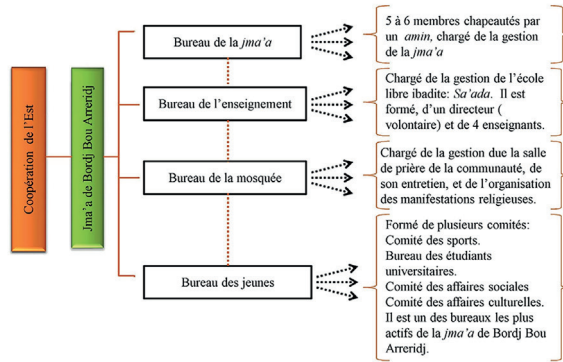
Coopération de l'Est

Jma'a de Bordj Bou Arreridj

Bureau de la jma'a

5 à 6 membres chapeautés par un amin, chargé de la gestion de la jma'a

Bureau de l'enseignement

Chargé de la gestion de l'école libre ibadite: Sa'ada. Il est formé, d'un directeur ( volontaire) et de 4 enseignants.

Bureau de la mosquée

Chargé de la gestion due la salle de prière de la communauté, de son entretien, et de l'organisation des manifestations religieuses.

Bureau des jeunes

Formé de plusieurs comités:
Comité des sports.
Bureau des étudiants universitaires.
Comité des affaires sociales
Comité des affaires culturelles.
Il est un des bureaux les plus actifs de la jma'a de Bordj Bou Arreridj.